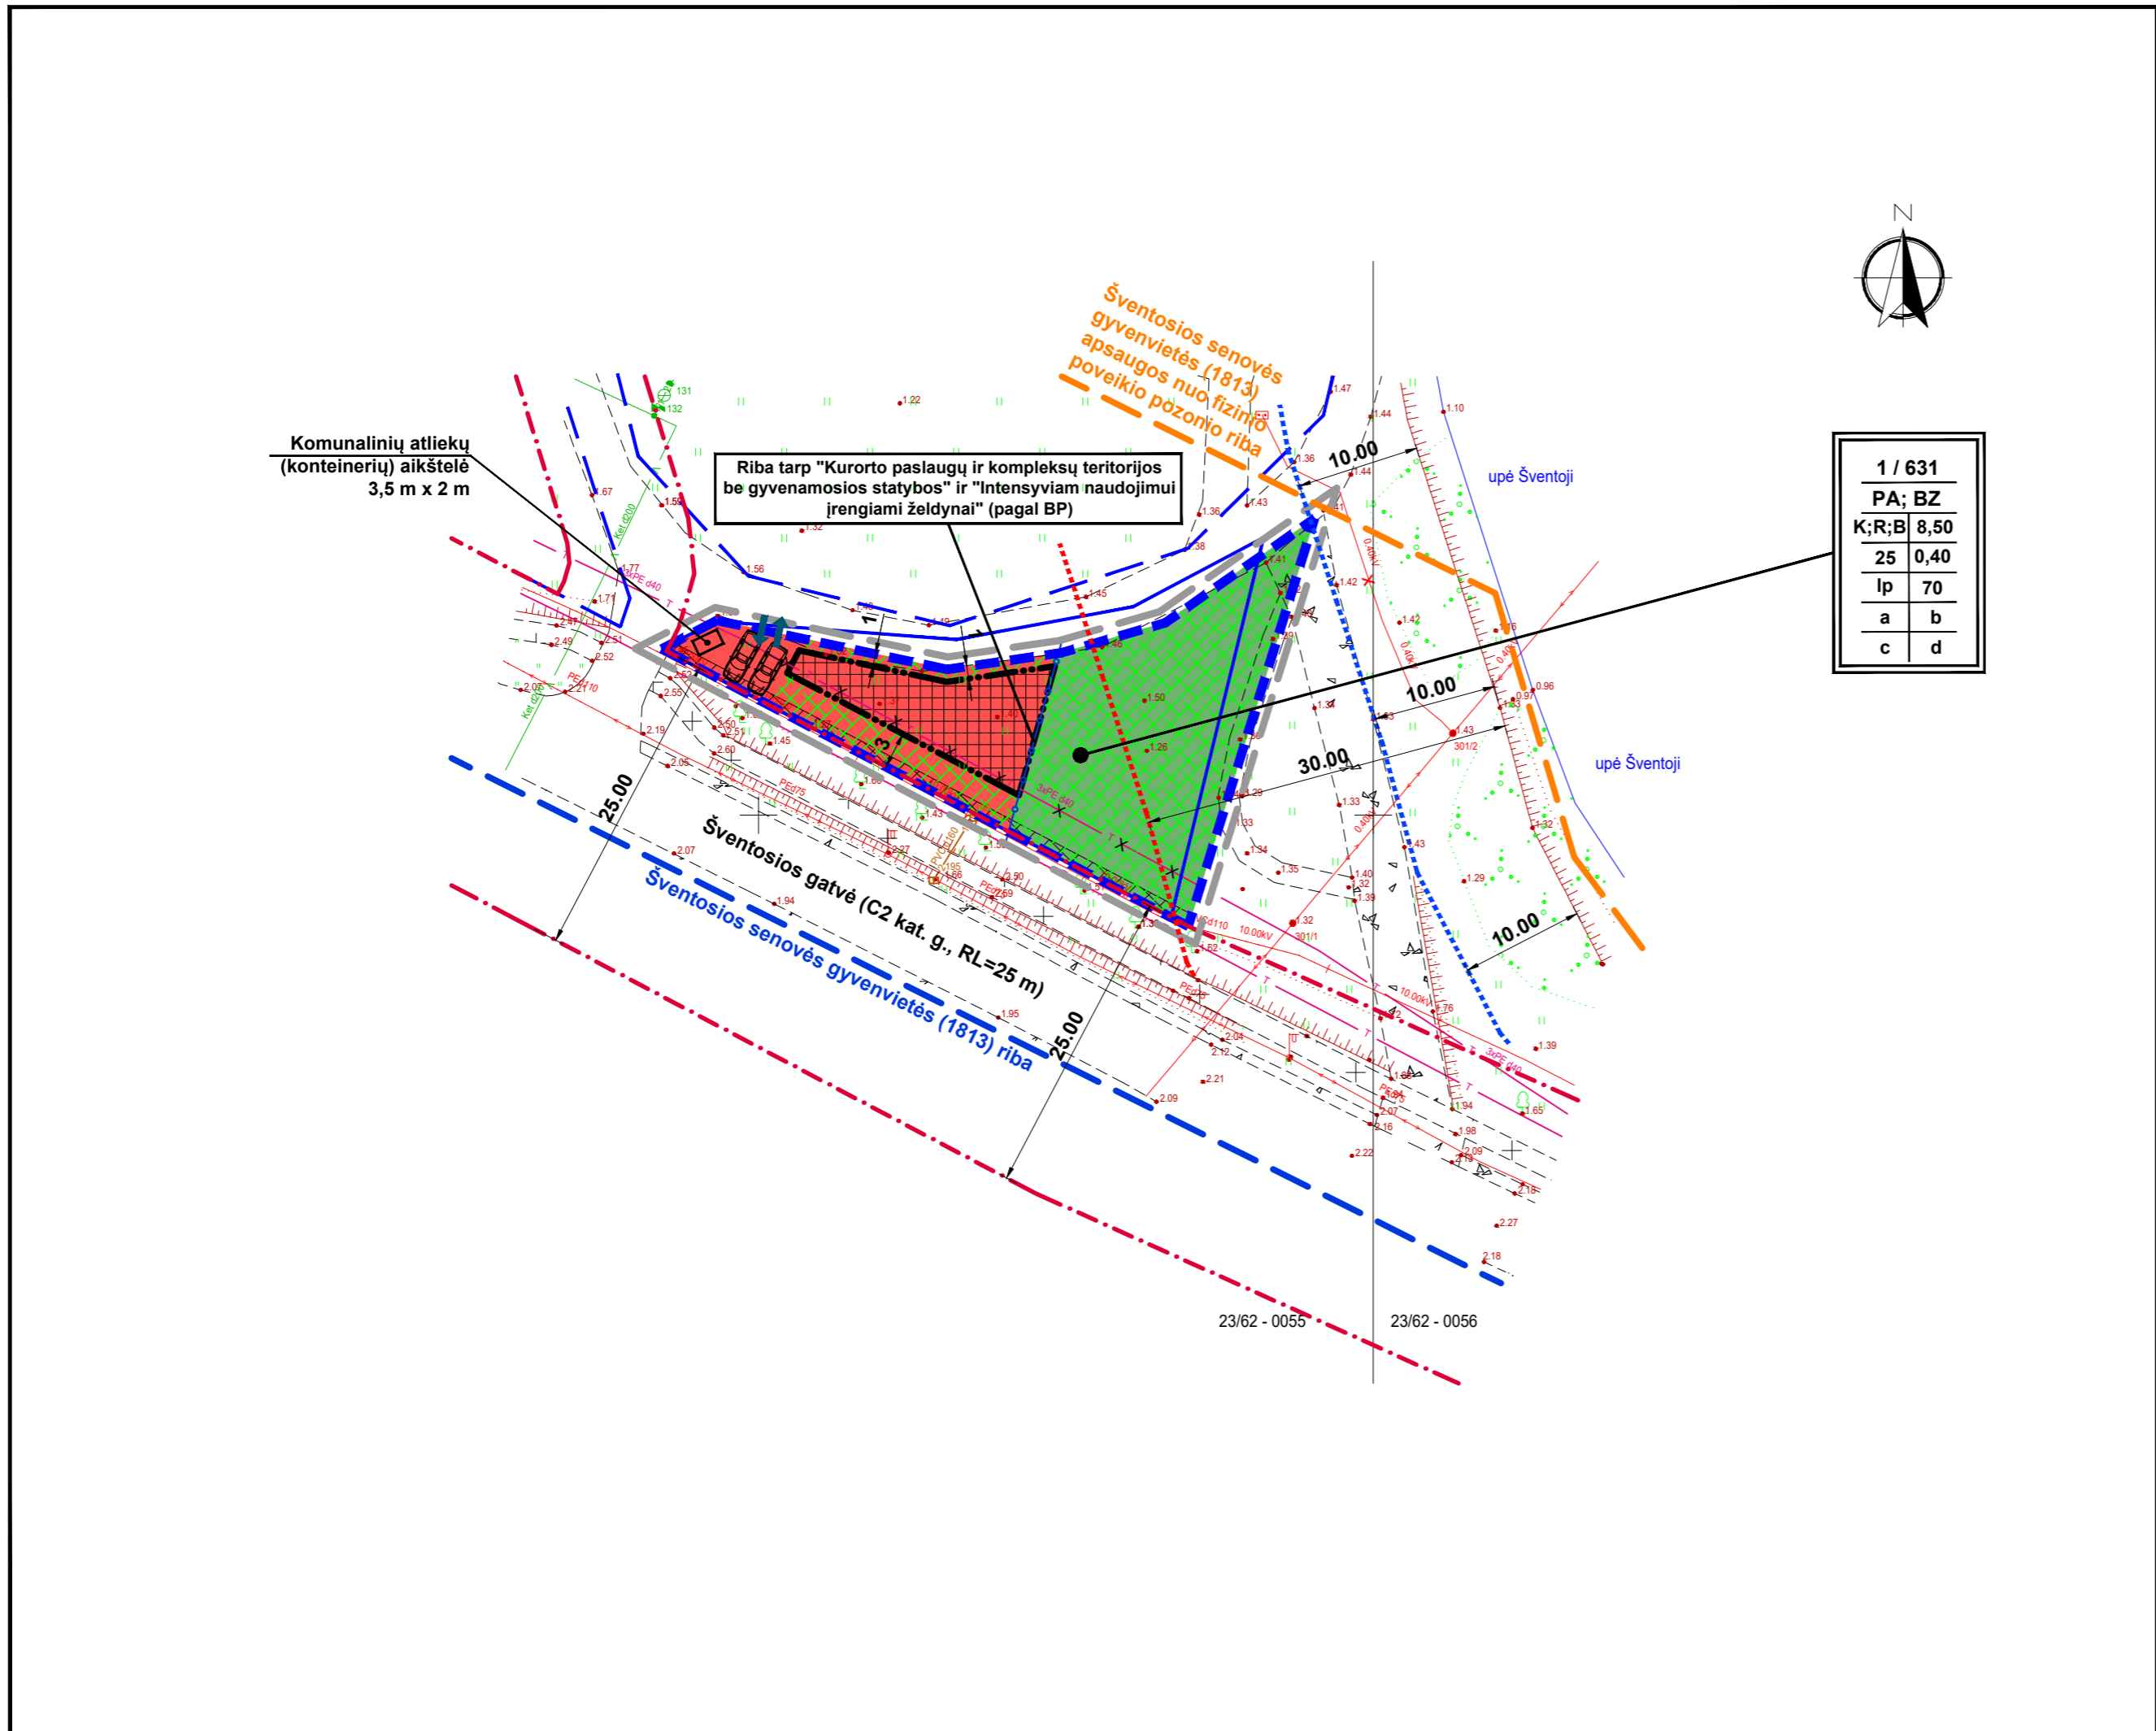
N

Šventosios senovės gyvenvietės (1813) apsaugos nuo fizinio poveikio pozonio riba

Komunalinių atliekų (konteinerių) aikštelė 3,5 m x 2 m

Riba tarp "Kurorto paslaugų ir kompleksų teritorijos be gyvenamosios statybos" ir "Intensyviam naudojimui įrengiami želdynai" (pagal BP)

| 1 / 631 | |
|---|---|
| PA; BZ | |
| K;R;B | 8,50 |
| 25 | 0,40 |
| lp | 70 |
| a | b |
| c | d |

upė Šventoji

upė Šventoji

10.00

10.00

30.00

10.00

25.00

25.00

Šventosios gatvė (C2 kat. g., RL=25 m)

Šventosios senovės gyvenvietės (1813) riba

23/62 - 0055

23/62 - 0056